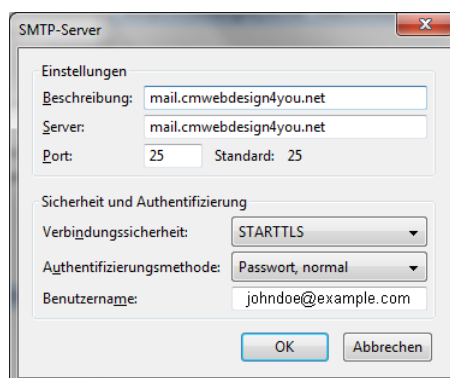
SMTP-Server

Einstellungen

Beschreibung: mail.cmwebdesign4you.net

Server: mail.cmwebdesign4you.net

Port: 25 Standard: 25

Sicherheit und Authentifizierung

Verbindungssicherheit: STARTTLS

Authentifizierungsmethode: Passwort, normal

Benutzername: johndoe@example.com

OK Abbrechen